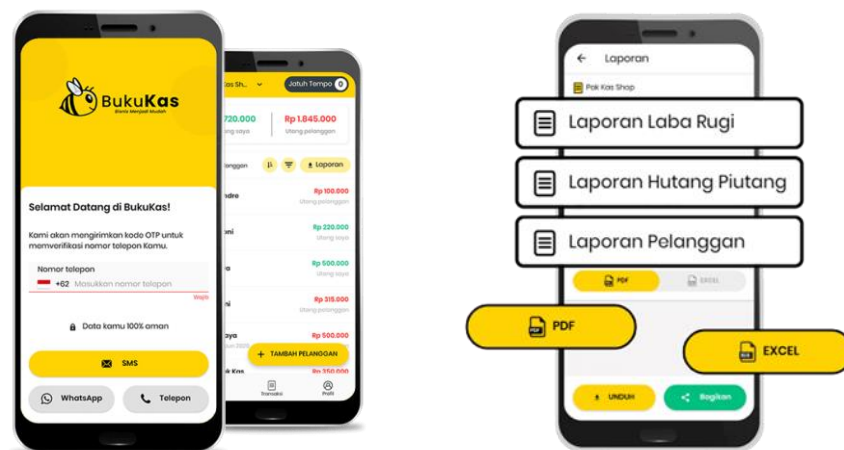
BukuKas
Bisnis Menjadi Mudah

Selamat Datang di BukuKas!

Kami akan mengirimkan kode OTP untuk memverifikasi nomor telepon Kamu.

Nomor telepon
+62 Masukkan nomor telepon
Wajib

Data kamu 100% aman

SMS

WhatsApp

Telepon

Kas Sh...
Jatuh Tempo 0

720.000
Utang saya
Rp 1.845.000
Utang pelanggan

Pelanggan
Laporan

ndro
Rp 100.000
Utang saya

oni
Rp 220.000
Utang saya

a
Rp 500.000
Utang saya

ni
Rp 315.000
Utang pelanggan

aya
Rp 500.000

k Kas
Rp 250.000

TAMBAH PELANGGAN

Transaksi
Profil

Laporan
Pak Kas Shop

Laporan Laba Rugi

Laporan Hutang Piutang

Laporan Pelanggan

PDF
EXCEL

PDF

EXCEL

UNDUH
Bagikan